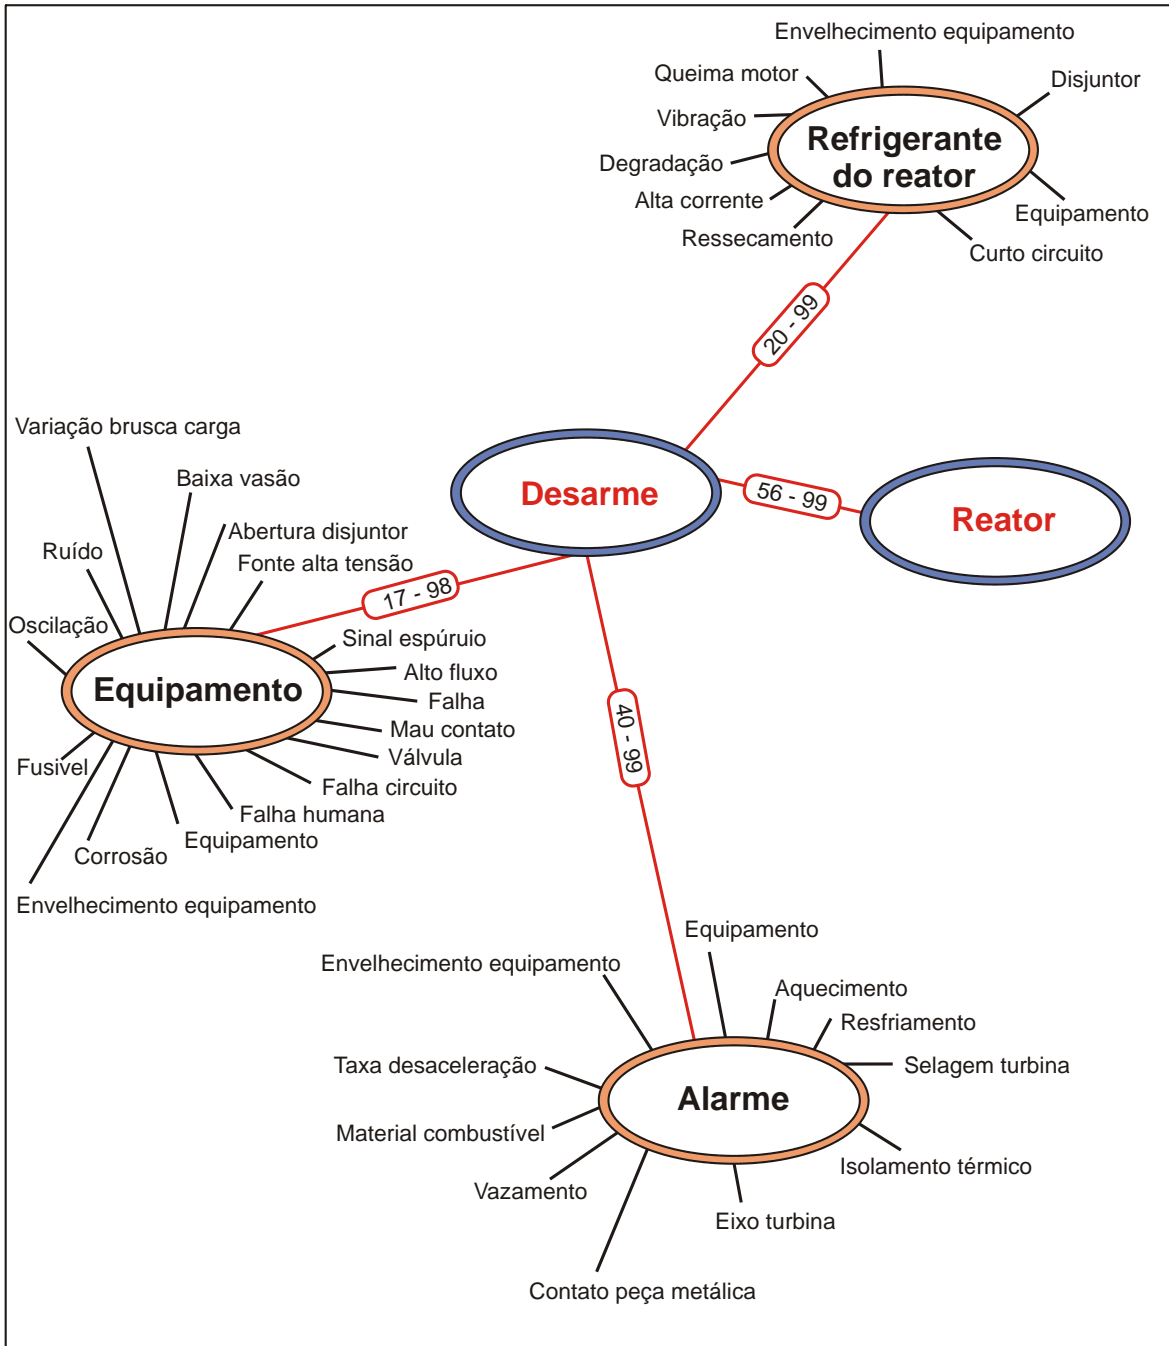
Envelhecimento equipamento
Queima motor
Disjuntor
Vibração
Refrigerante do reator
Degradação
Alta corrente
Equipamento
Ressecamento
Curto circuito

20 - 99

Variação brusca carga
Baixa vasão
Desarme
56 - 99
Reator
Abertura disjuntor
Ruído
Fonte alta tensão
17 - 98
Oscilação
Sinal espúruio
Alto fluxo
Equipamento
Falha
Mau contato
Válvula
Fusivel
Falha circuito
Falha humana
Equipamento
Corrosão
Envelhecimento equipamento

40 - 99

Equipamento
Envelhecimento equipamento
Aquecimento
Resfriamento
Selagem turbina
Taxa desaceleração
Alarme
Material combustível
Isolamento térmico
Vazamento
Eixo turbina
Contato peça metálica